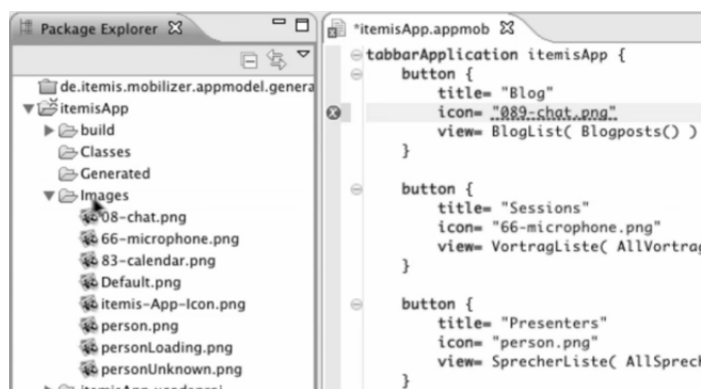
Package Explorer ☒

de.itemis.mobilizer.appmodel.genera
itemisApp
build
Classes
Generated
Images
08-chat.png
66-microphone.png
83-calendar.png
Default.png
itemis-App-Icon.png
person.png
personLoading.png
personUnknown.png

*itemisApp.appmob ☒

tabbarApplication itemisApp {
    button {
        title= "Blog"
        icon= "089-chat.png"
        view= BlogList( Blogposts() )
    }

    button {
        title= "Sessions"
        icon= "66-microphone.png"
        view= VortragListe( AllVortrag
    }

    button {
        title= "Presenters"
        icon= "person.png"
        view= SprecherListe( AllSprech
    }